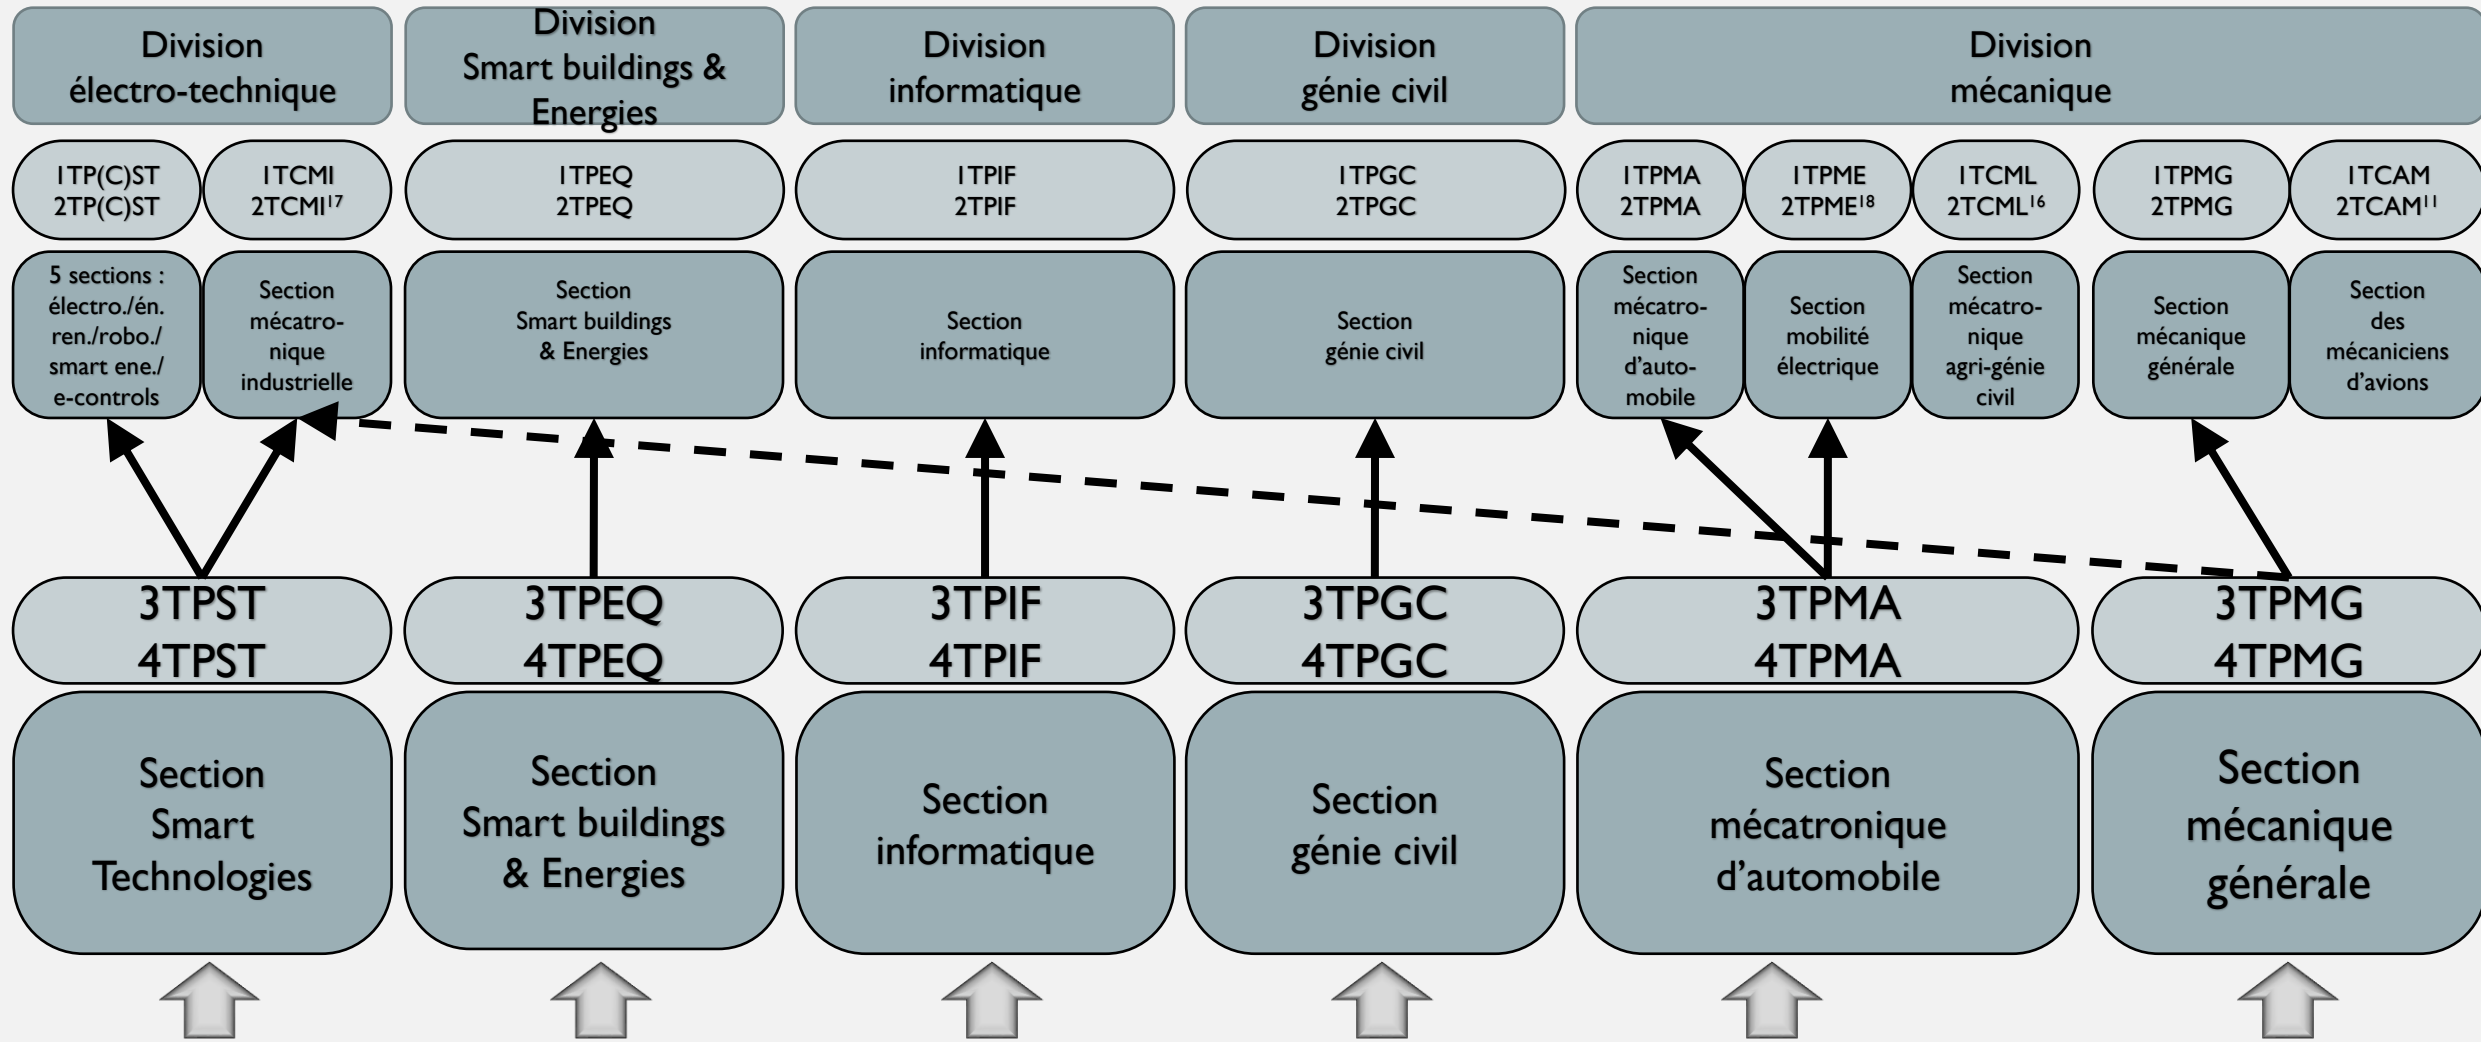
Division électro-technique

Division Smart buildings & Energies

Division informatique

Division génie civil

Division mécanique

1TP(C)ST
2TP(C)ST

1TCMI
2TCMI$^{17}$

1TPEQ
2TPEQ

1TPIF
2TPIF

1TPGC
2TPGC

1TPMA
2TPMA

1TPME
2TPME$^{18}$

1TCML
2TCML$^{16}$

1TPMG
2TPMG

1TCAM
2TCAM$^{11}$

5 sections : électro./én. ren./robo./ smart ene./ e-controls

Section mécatronique industrielle

Section Smart buildings & Energies

Section informatique

Section génie civil

Section mécatronique d'automobile

Section mobilité électrique

Section mécatronique agri-génie civil

Section mécanique générale

Section des mécaniciens d'avions

3TPST
4TPST

3TPEQ
4TPEQ

3TPIF
4TPIF

3TPGC
4TPGC

3TPMA
4TPMA

3TPMG
4TPMG

Section Smart Technologies

Section Smart buildings & Energies

Section informatique

Section génie civil

Section mécatronique d'automobile

Section mécanique générale